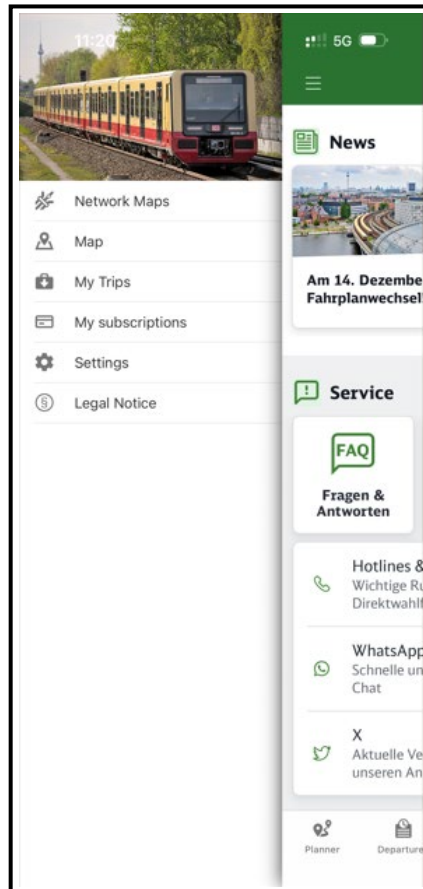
11:20

Network Maps
Map
My Trips
My subscriptions
Settings
Legal Notice

5G

News

Am 14. Dezembe
Fahrplanwechsel

Service

FAQ
Fragen & Antworten

Hotlines &
Wichtige Ru
Direktwahl

WhatsApp
Schnelle un
Chat

X
Aktuelle Ve
unseren An

Planner
Departure